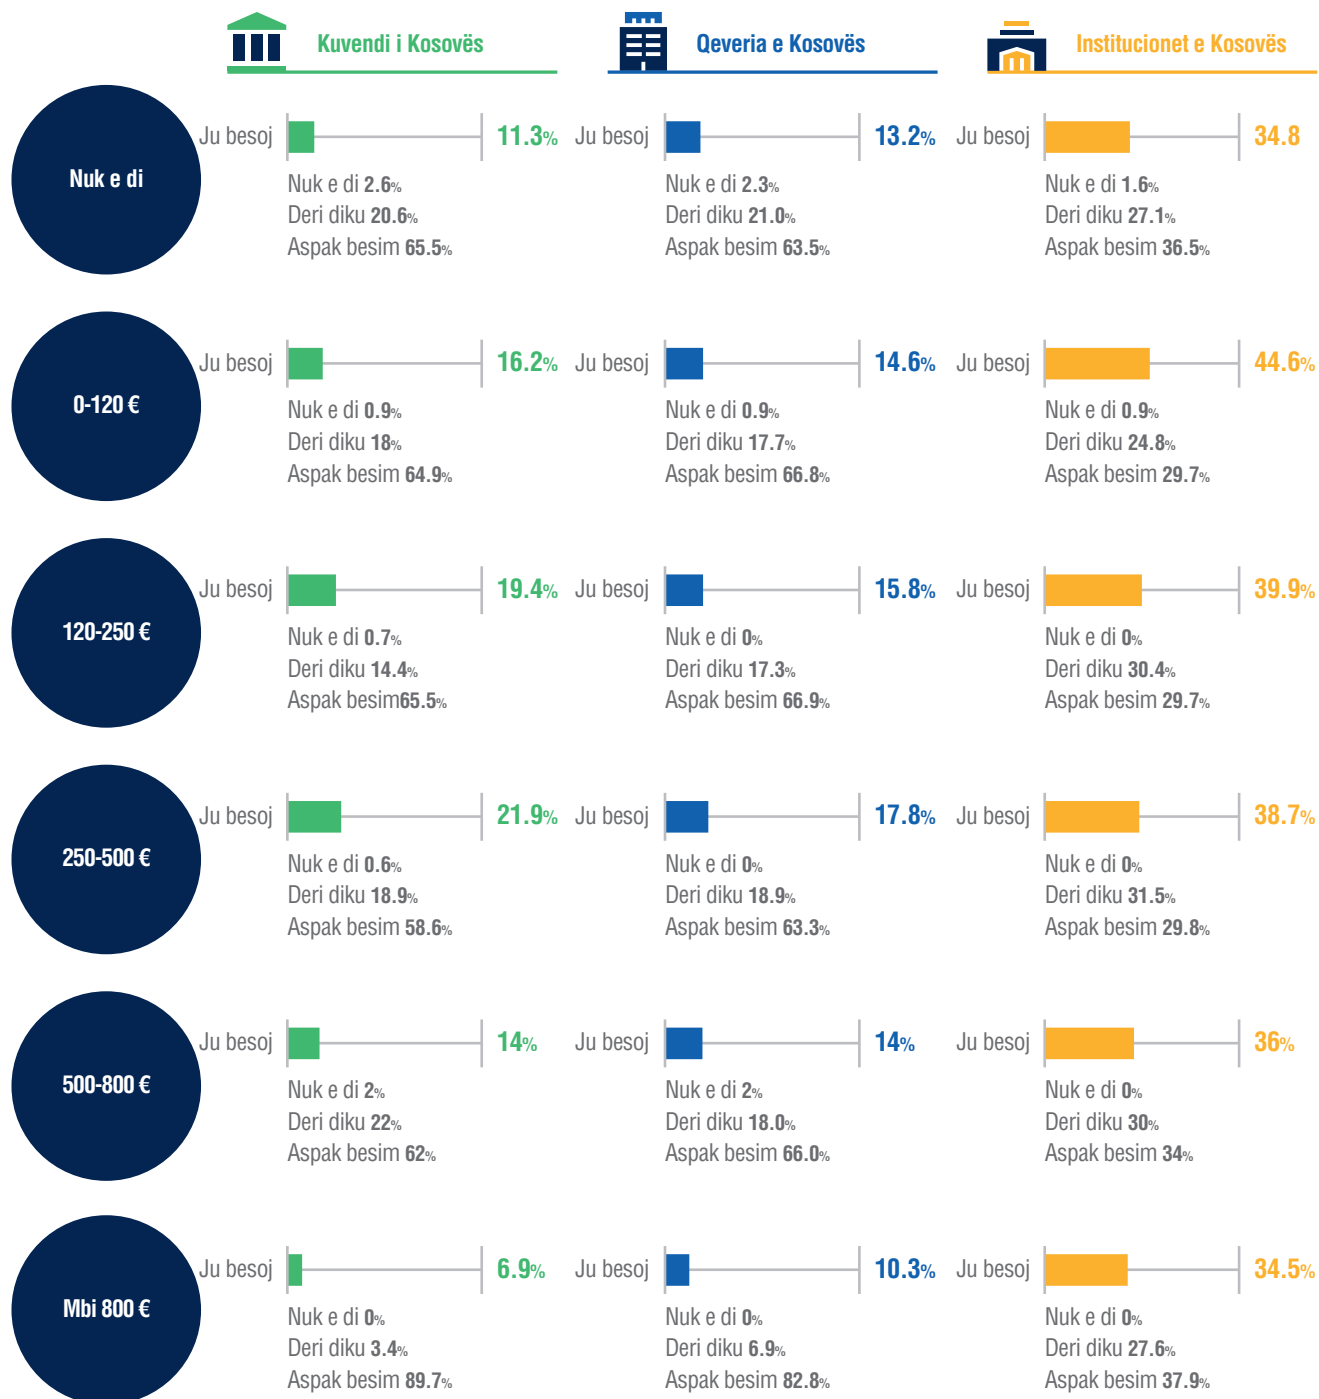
Kuvendi i Kosovës

Queveria e Kosovës

Institucionet e Kosovës

Nuk e di

Ju besoj 11.3%
Nuk e di 2.6%
Deri diku 20.6%
Aspak besim 65.5%

Ju besoj 13.2%
Nuk e di 2.3%
Deri diku 21.0%
Aspak besim 63.5%

Ju besoj 34.8
Nuk e di 1.6%
Deri diku 27.1%
Aspak besim 36.5%

0-120 €

Ju besoj 16.2%
Nuk e di 0.9%
Deri diku 18%
Aspak besim 64.9%

Ju besoj 14.6%
Nuk e di 0.9%
Deri diku 17.7%
Aspak besim 66.8%

Ju besoj 44.6%
Nuk e di 0.9%
Deri diku 24.8%
Aspak besim 29.7%

120-250 €

Ju besoj 19.4%
Nuk e di 0.7%
Deri diku 14.4%
Aspak besim65.5%

Ju besoj 15.8%
Nuk e di 0%
Deri diku 17.3%
Aspak besim 66.9%

Ju besoj 39.9%
Nuk e di 0%
Deri diku 30.4%
Aspak besim 29.7%

250-500 €

Ju besoj 21.9%
Nuk e di 0.6%
Deri diku 18.9%
Aspak besim 58.6%

Ju besoj 17.8%
Nuk e di 0%
Deri diku 18.9%
Aspak besim 63.3%

Ju besoj 38.7%
Nuk e di 0%
Deri diku 31.5%
Aspak besim 29.8%

500-800 €

Ju besoj 14%
Nuk e di 2%
Deri diku 22%
Aspak besim 62%

Ju besoj 14%
Nuk e di 2%
Deri diku 18.0%
Aspak besim 66.0%

Ju besoj 36%
Nuk e di 0%
Deri diku 30%
Aspak besim 34%

Mbi 800 €

Ju besoj 6.9%
Nuk e di 0%
Deri diku 3.4%
Aspak besim 89.7%

Ju besoj 10.3%
Nuk e di 0%
Deri diku 6.9%
Aspak besim 82.8%

Ju besoj 34.5%
Nuk e di 0%
Deri diku 27.6%
Aspak besim 37.9%